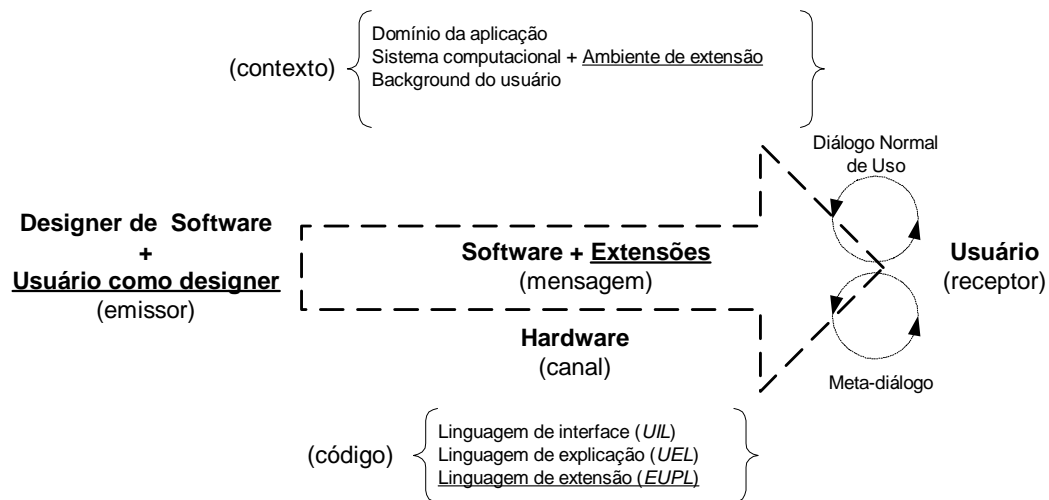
(contexto)

Domínio da aplicação
Sistema computacional + Ambiente de extensão
Background do usuário

Diálogo Normal de Uso

Designer de Software
+
Usuário como designer
(emissor)

Software + Extensões
(mensagem)

Usuário
(receptor)

Hardware
(canal)

Meta-diálogo

(código)

Linguagem de interface (*UIL*)
Linguagem de explicação (*UEL*)
Linguagem de extensão (*EUPL*)